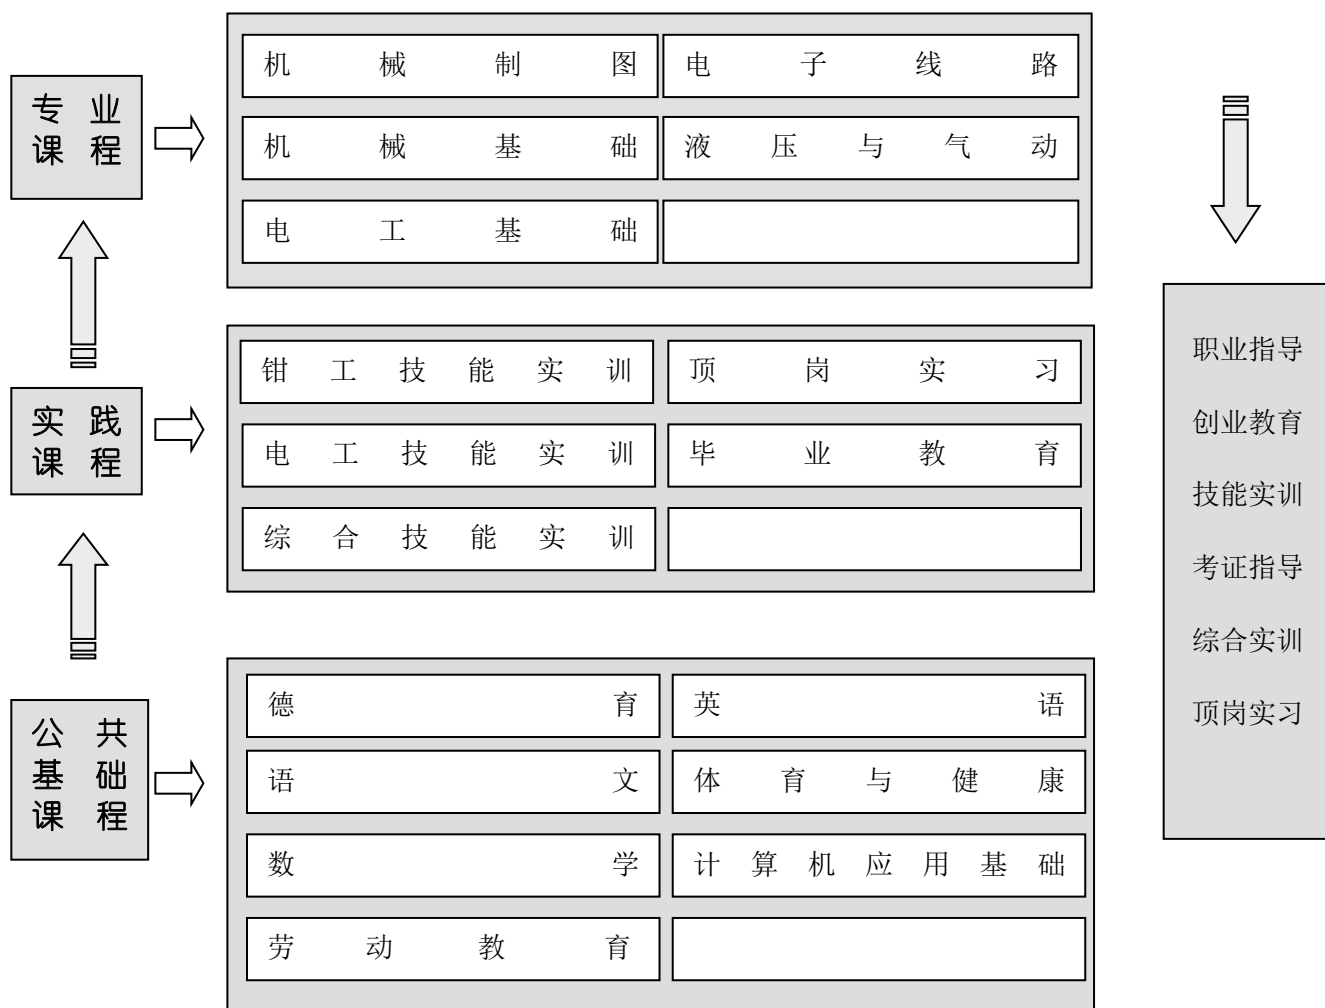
专业课程

| 机械制图 | 电子线路 |
|---|---|
| 机械基础 | 液压与气动 |
| 电工基础 | |

实践课程

| 钳工技能实训 | 顶岗实习 |
|---|---|
| 电工技能实训 | 毕业教育 |
| 综合技能实训 | |

公共基础课程

| 德育 | 英语 |
|---|---|
| 语文 | 体育与健康 |
| 数学 | 计算机应用基础 |
| 劳动教育 | |

职业指导
创业教育
技能实训
考证指导
综合实训
顶岗实习